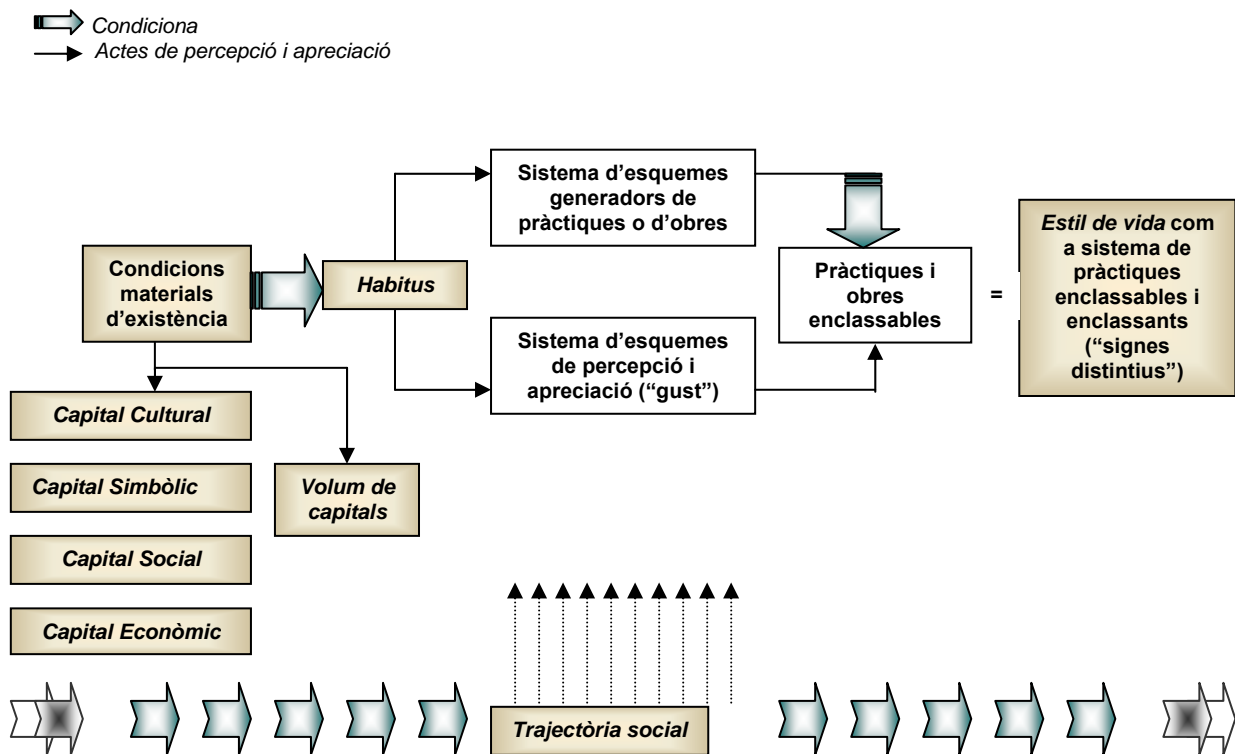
Condiciona
Actes de percepció i apreciació

Sistema d'esquemes generadors de pràctiques o d'obres

Condicions materials d'existència

Habitus

Pràctiques i obres enclassables

=

Estil de vida com a sistema de pràctiques enclassables i enclassants ("signes distintius")

Sistema d'esquemes de percepció i apreciació ("gust")

Capital Cultural

Capital Simbòlic

Volum de capitals

Capital Social

Capital Econòmic

Trajectòria social